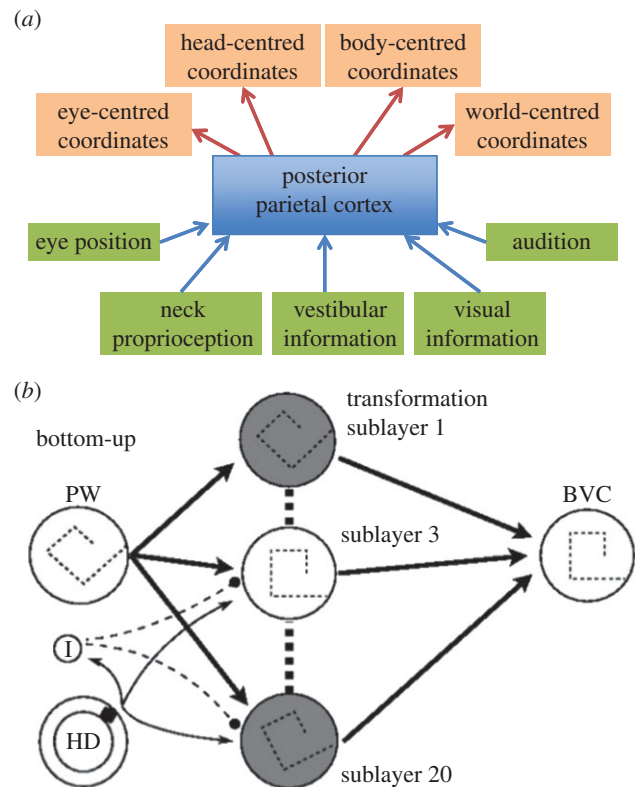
(a)

head-centred coordinates

body-centred coordinates

eye-centred coordinates

world-centred coordinates

posterior parietal cortex

eye position

audition

neck proprioception

vestibular information

visual information

(b)

bottom-up

transformation sublayer 1

PW

BVC

sublayer 3

I

HD

sublayer 20